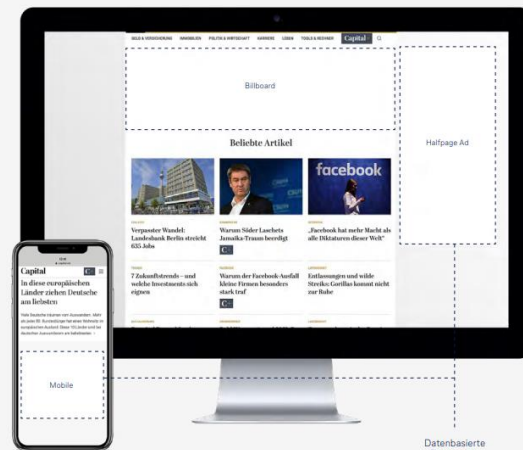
GELD & VERSICHERUNG IMMOBILIEN POLITIK & WIRTSCHAFT KARRIERE LEBEN TOOLS & RECHNER Capital

Billboard

Halfpage Ad

Beliebte Artikel

facebook

Verpasster Wandel: Landesbank Berlin streicht 635 Jobs

Warum Söder Laschets Jamaika-Traum beerdigt

„Facebook hat mehr Macht als alle Diktaturen dieser Welt"

7 Zukunftstrends – und welche Investments sich eignen

Warum der Facebook-Ausfall kleine Firmen besonders stark traf

Entlassungen und wilde Streiks: Gorillas kommt nicht zur Ruhe

Capital

In diese europäischen Länder ziehen Deutsche am liebsten

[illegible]

Mobile

Datenbasierte